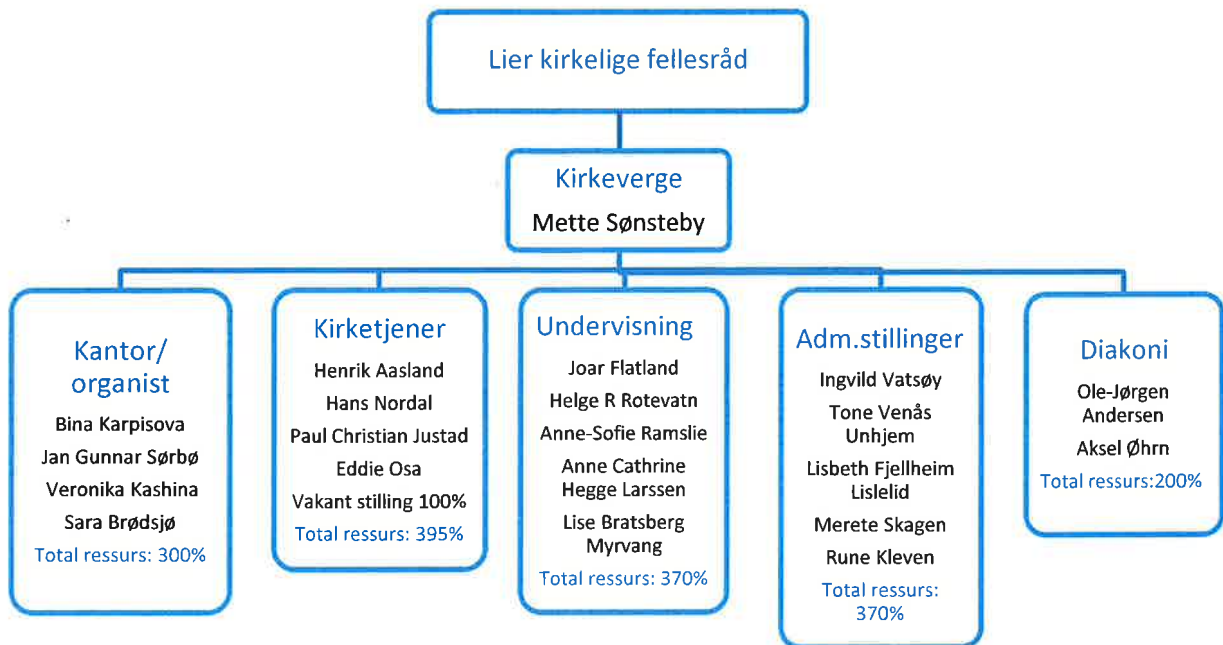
Lier kirkelige fellesråd

Kirkeverge
Mette Sønsteby

Kantor/ organist
Bina Karpisova
Jan Gunnar Sørbø
Veronika Kashina
Sara Brødsjø
Total ressurs: 300%

Kirketjener
Henrik Aasland
Hans Nordal
Paul Christian Justad
Eddie Osa
Vakant stilling 100%
Total ressurs: 395%

Undervisning
Joar Flatland
Helge R Rotevatn
Anne-Sofie Ramslie
Anne Cathrine Hegge Larssen
Lise Bratsberg Myrvang
Total ressurs: 370%

Adm.stillinger
Ingvild Vatsøy
Tone Venås Unhjem
Lisbeth Fjellheim Lislelid
Merete Skagen
Rune Kleven
Total ressurs: 370%

Diakoni
Ole-Jørgen Andersen
Aksel Øhrn
Total ressurs:200%